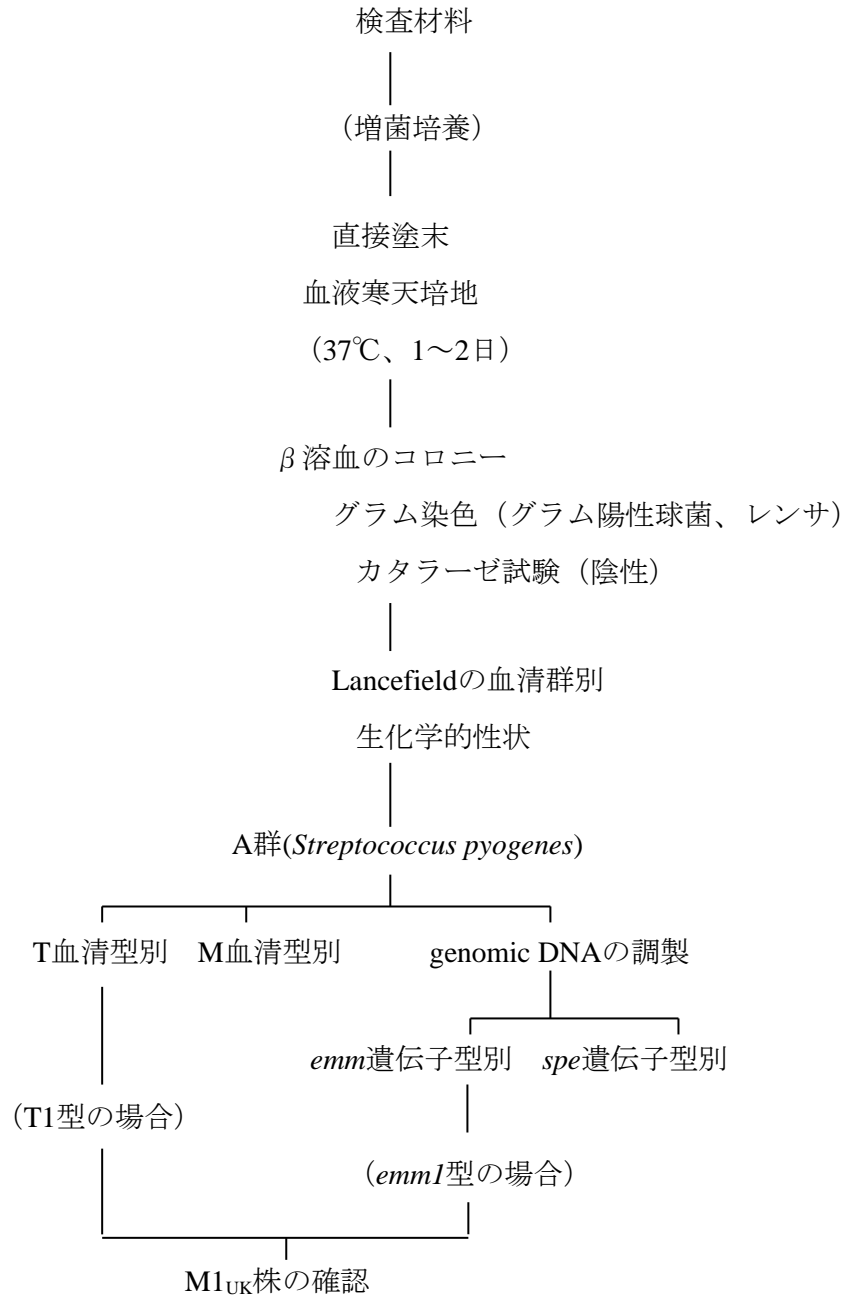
検査材料

（増菌培養）

直接塗末

血液寒天培地

（37℃、1〜2日）

β溶血のコロニー

グラム染色（グラム陽性球菌、レンサ）

カタラーゼ試験（陰性）

Lancefieldの血清群別

生化学的性状

A群(Streptococcus pyogenes)

T血清型別

M血清型別

genomic DNAの調製

emm遺伝子型別

spe遺伝子型別

（T1型の場合）

（emm1型の場合）

$M1_{UK}$株の確認